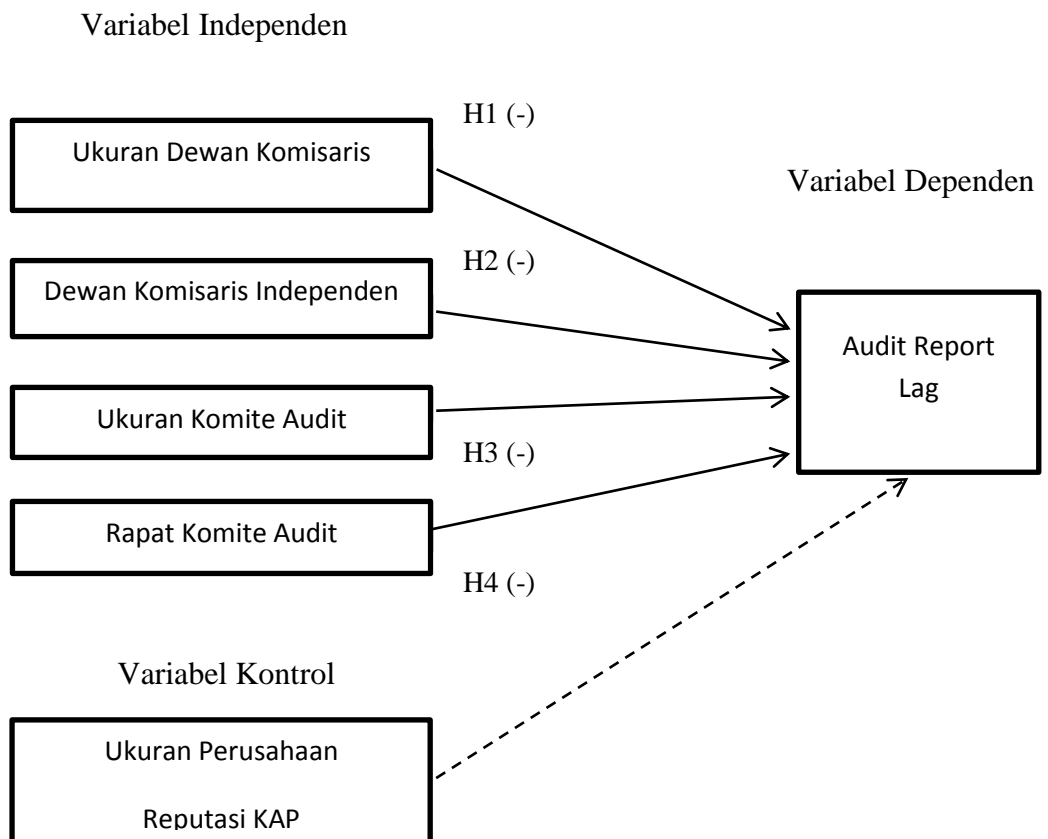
Variabel Independen

H1 (-)

Ukuran Dewan Komisaris

Variabel Dependen

H2 (-)

Dewan Komisaris Independen

Audit Report Lag

Ukuran Komite Audit

H3 (-)

Rapat Komite Audit

H4 (-)

Variabel Kontrol

Ukuran Perusahaan

Reputasi KAP